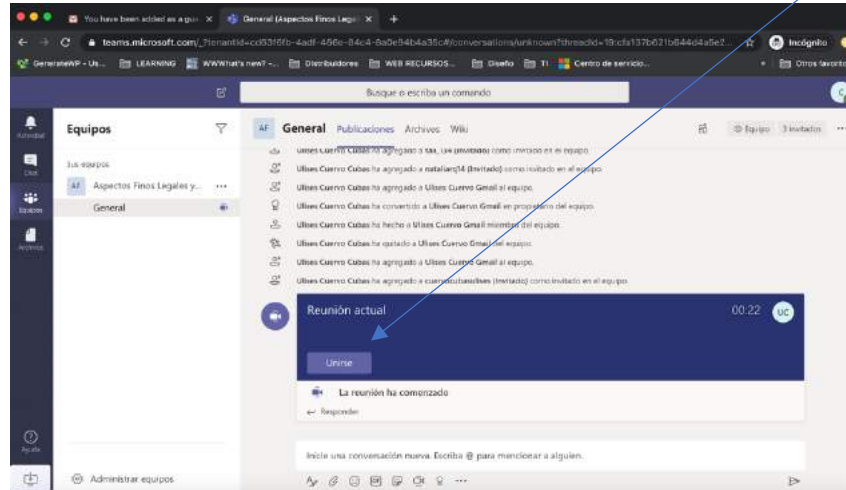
You have been added as a gue ×
General (Aspectos Finos Legal ×
+
teams.microsoft.com/_?tenantId=cd53f6fb-4adf-456e-84c4-8a0e94b4a35c#/conversations/unknown?threadId=19:cfa137b621b644d4a5e2...
Incógnito
GenerateWP - Us...
LEARNING
WWWhat's new? -...
Distribuidores
WEB RECURSOS...
Diseño
TI
Centro de servicio...
Otros favoritos
Busque o escriba un comando
Actividad
Chat
Equipos
Archivos
Equipos
Sus equipos
AF
Aspectos Finos Legales y...
...
General
AF
General
Publicaciones
Archivos
Wiki
Equipo
3 invitados
Ulises Cuervo Cubas ha agregado a tax_uw (Invitado) como invitado en el equipo.
Ulises Cuervo Cubas ha agregado a nataliarq14 (Invitado) como invitado en el equipo.
Ulises Cuervo Cubas ha agregado a Ulises Cuervo Gmail al equipo.
Ulises Cuervo Cubas ha convertido a Ulises Cuervo Gmail en propietario del equipo.
Ulises Cuervo Cubas ha hecho a Ulises Cuervo Gmail miembro del equipo.
Ulises Cuervo Cubas ha quitado a Ulises Cuervo Gmail del equipo.
Ulises Cuervo Cubas ha agregado a Ulises Cuervo Gmail al equipo.
Ulises Cuervo Cubas ha agregado a cuervocubasulises (Invitado) como invitado en el equipo.
Reunión actual
00:22
UC
Unirse
La reunión ha comenzado
← Responder
Ayuda
Administrar equipos
Inicie una conversación nueva. Escriba @ para mencionar a alguien.